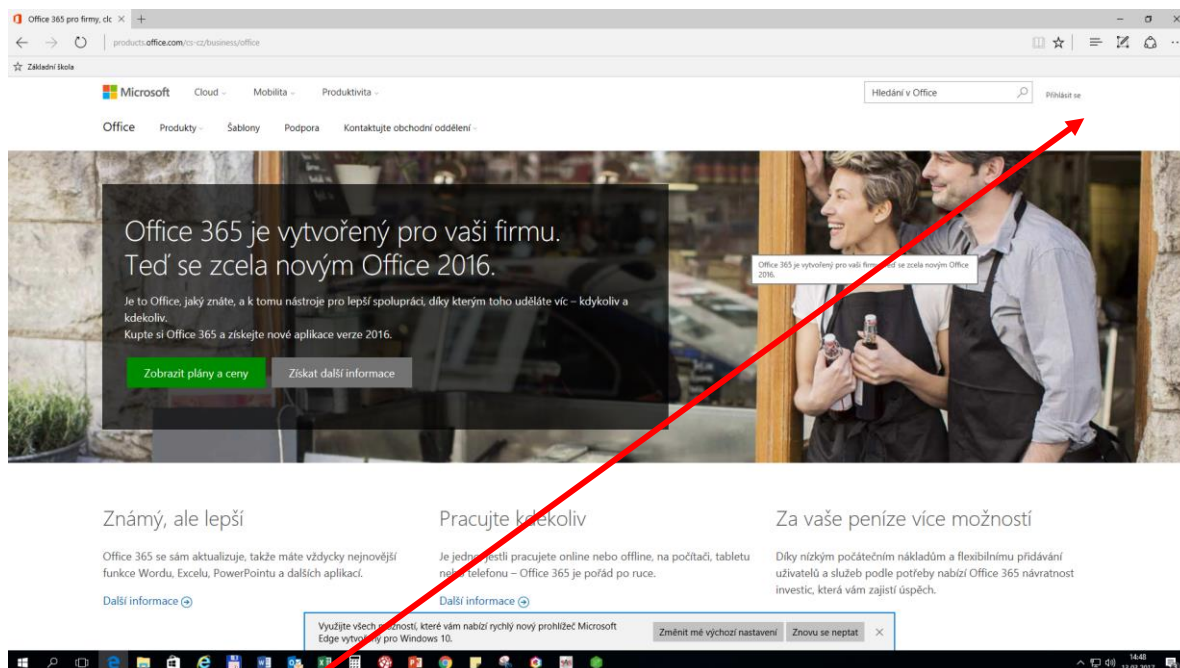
Office 365 pro firmy, clc ×

products.office.com/cs-cz/business/office

Základní škola

Microsoft Cloud Mobilita Produktivita

Hledání v Office

Přihlásit se

Office Produkty Šablony Podpora Kontaktujte obchodní oddělení

Office 365 je vytvořený pro vaši firmu. Teď se zcela novým Office 2016.

Je to Office, jaký znáte, a k tomu nástroje pro lepší spolupráci, díky kterým toho uděláte víc – kdykoliv a kdekoliv.
Kupte si Office 365 a získejte nové aplikace verze 2016.

Zobrazit plány a ceny

Získat další informace

Office 365 je vytvořený pro vaši firmu. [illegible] se zcela novým Office 2016.

Známý, ale lepší

Office 365 se sám aktualizuje, takže máte vždycky nejnovější funkce Wordu, Excelu, PowerPointu a dalších aplikací.

Další informace

Pracujte k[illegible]koliv

Je jedn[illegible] jestli pracujete online nebo offline, na počítači, tabletu neb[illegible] telefonu – Office 365 je pořád po ruce.

Další informace

Za vaše peníze více možností

Díky nízkým počátečním nákladům a flexibilnímu přidávání uživatelů a služeb podle potřeby nabízí Office 365 návratnost investic, která vám zajistí úspěch.

Využijte všech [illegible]ností, které vám nabízí rychlý nový prohlížeč Microsoft Edge vytvo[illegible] pro Windows 10.

Změnit mé výchozí nastavení

Znovu se neptat

14:40